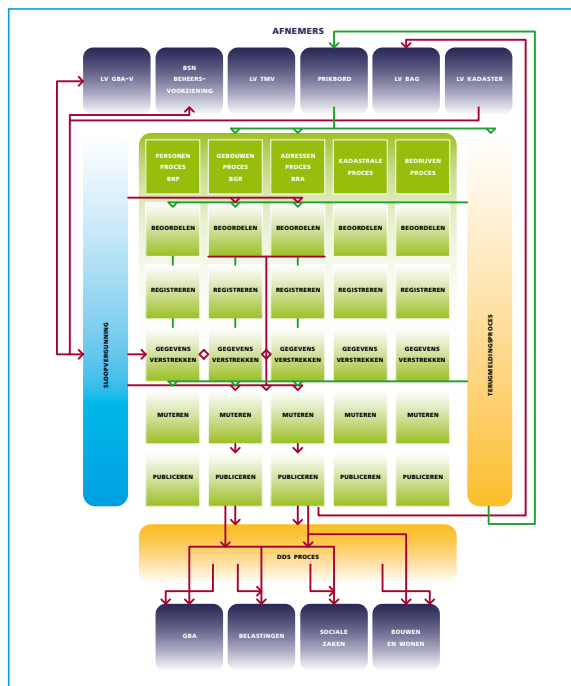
AFNEMERS

LV GBA-V

BSN BEHEERS-VOORZIENING

LV TMV

PRIKBORD

LV BAG

LV KADASTER

SLOOPVERGUNNING

PERSONEN PROCES BRP

GEBOUWEN PROCES BGR

ADRESSEN PROCES BRA

KADASTRALE PROCES

BEDRIJVEN PROCES

TERUGMELDINGSPROCES

BEOORDELEN | BEOORDELEN | BEOORDELEN | BEOORDELEN | BEOORDELEN

REGISTREREN | REGISTREREN | REGISTREREN | REGISTREREN | REGISTREREN

GEGEVENS VERSTREKKEN | GEGEVENS VERSTREKKEN | GEGEVENS VERSTREKKEN | GEGEVENS VERSTREKKEN | GEGEVENS VERSTREKKEN

MUTEREN | MUTEREN | MUTEREN | MUTEREN | MUTEREN

PUBLICEREN | PUBLICEREN | PUBLICEREN | PUBLICEREN | PUBLICEREN

DDS PROCES

GBA

BELASTINGEN

SOCIALE ZAKEN

BOUWEN EN WONEN